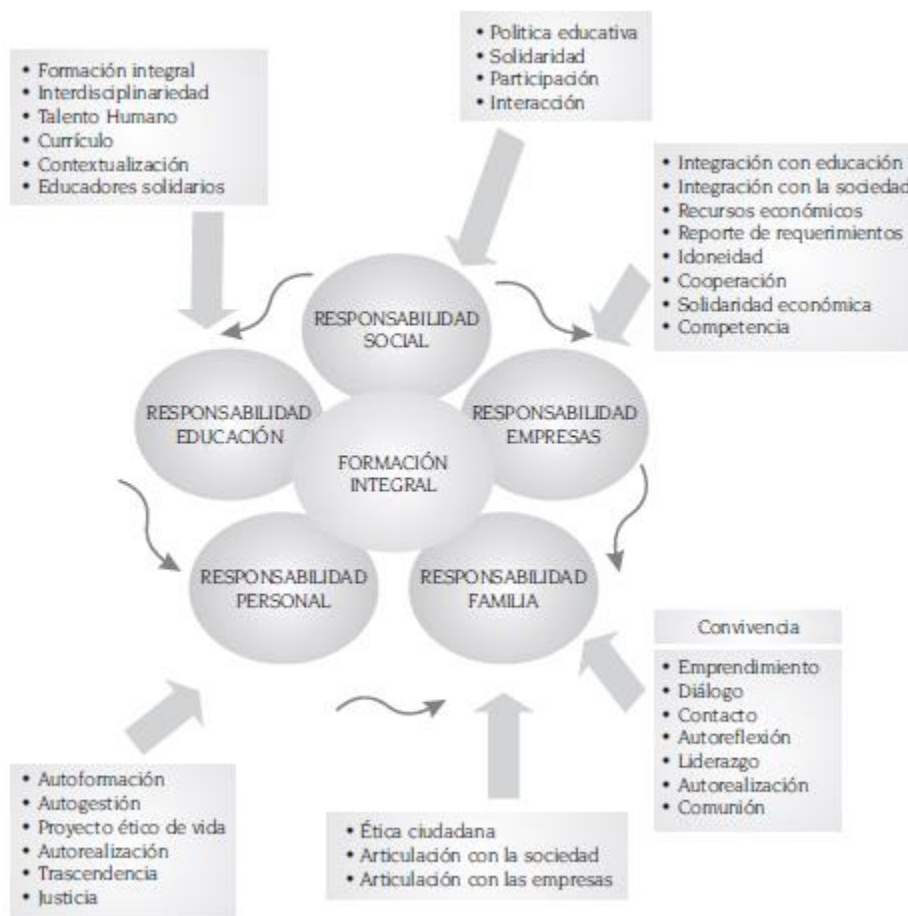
• Formación integral
• Interdisciplinariedad
• Talento Humano
• Currículo
• Contextualización
• Educadores solidarios

• Política educativa
• Solidaridad
• Participación
• Interacción

• Integración con educación
• Integración con la sociedad
• Recursos económicos
• Reporte de requerimientos
• Idoneidad
• Cooperación
• Solidaridad económica
• Competencia

RESPONSABILIDAD SOCIAL

RESPONSABILIDAD EDUCACIÓN

FORMACIÓN INTEGRAL

RESPONSABILIDAD EMPRESAS

RESPONSABILIDAD PERSONAL

RESPONSABILIDAD FAMILIA

Convivencia

• Emprendimiento
• Diálogo
• Contacto
• Autoreflexión
• Liderazgo
• Autorealización
• Comunión

• Autoformación
• Autogestión
• Proyecto ético de vida
• Autorealización
• Trascendencia
• Justicia

• Ética ciudadana
• Articulación con la sociedad
• Articulación con las empresas